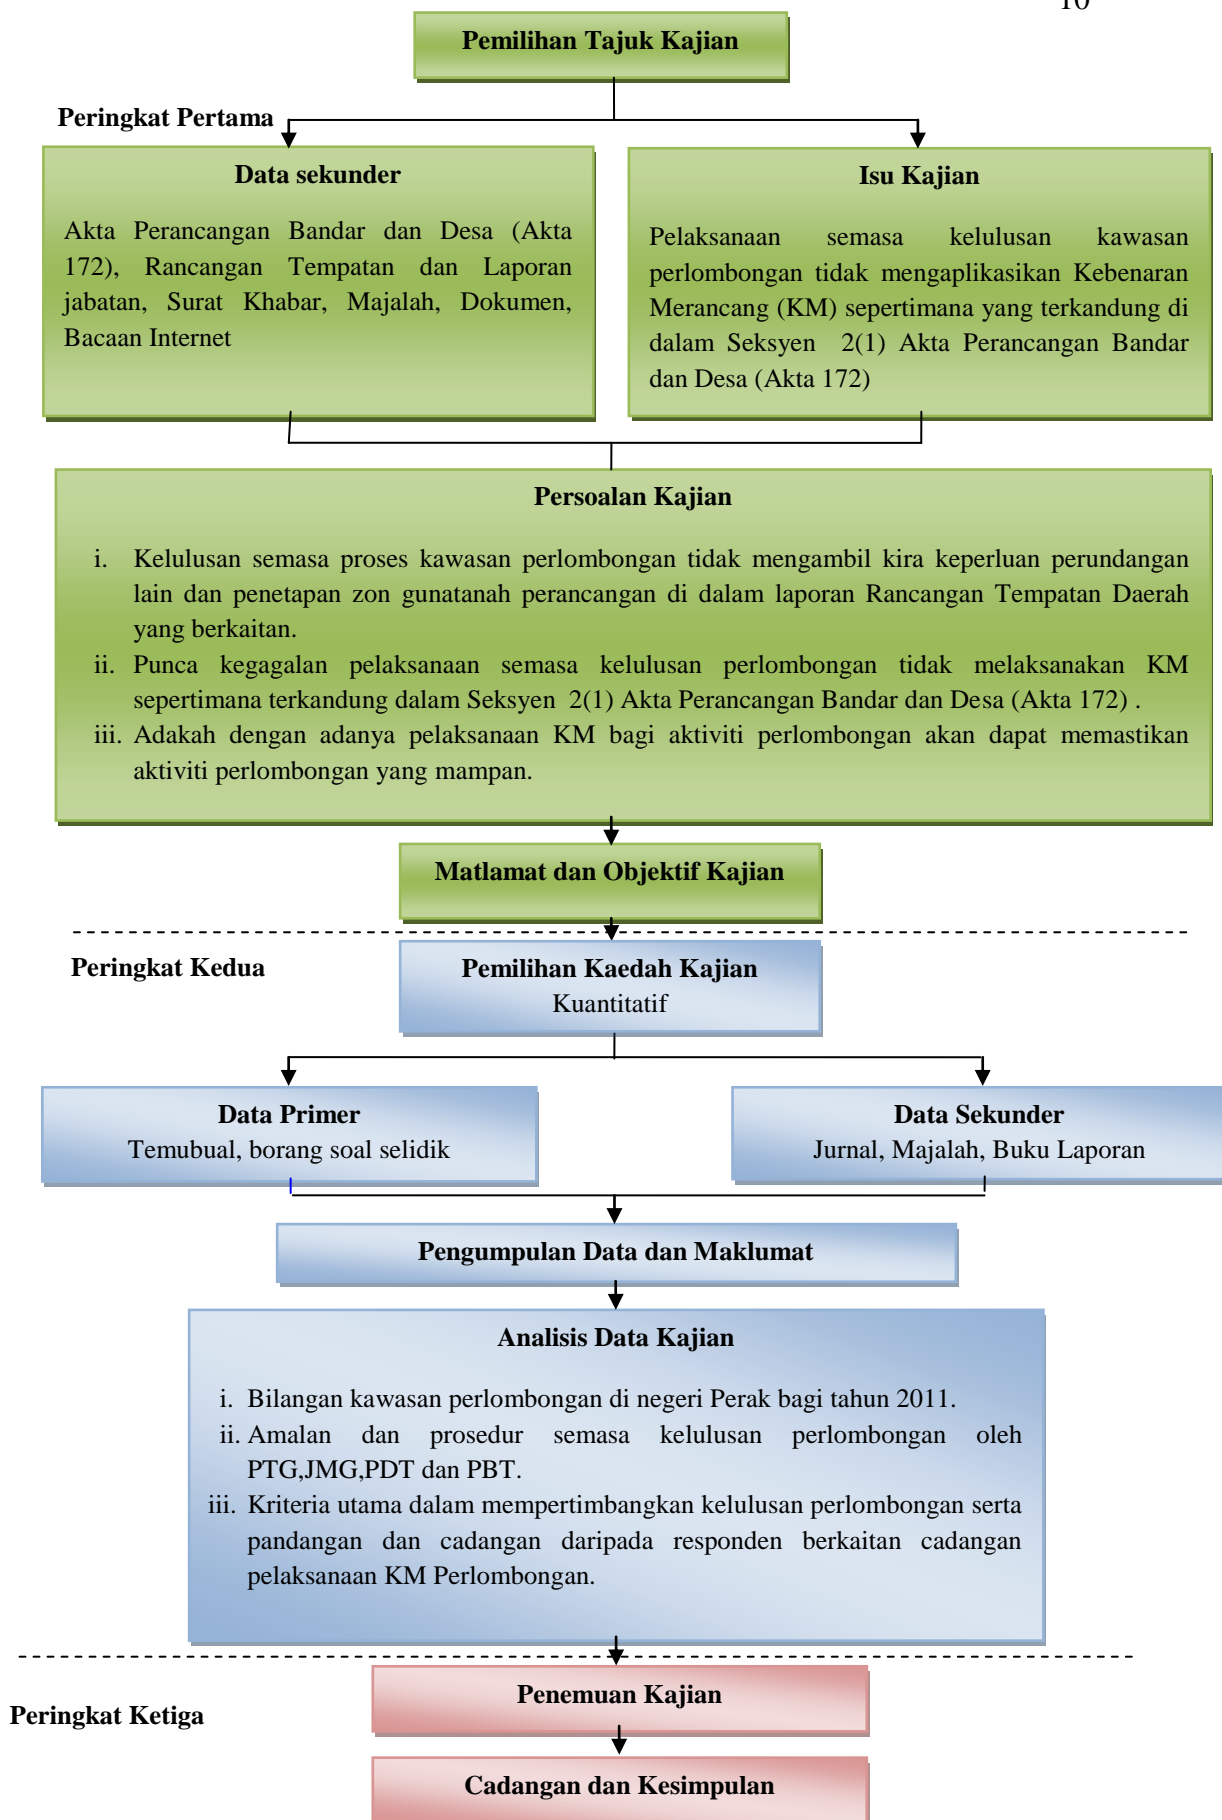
10

Pemilihan Tajuk Kajian

Peringkat Pertama

Data sekunder

Akta Perancangan Bandar dan Desa (Akta 172), Rancangan Tempatan dan Laporan jabatan, Surat Khabar, Majalah, Dokumen, Bacaan Internet

Isu Kajian

Pelaksanaan semasa kelulusan kawasan perlombongan tidak mengaplikasikan Kebenaran Merancang (KM) sepertimana yang terkandung di dalam Seksyen 2(1) Akta Perancangan Bandar dan Desa (Akta 172)

Persoalan Kajian

i. Kelulusan semasa proses kawasan perlombongan tidak mengambil kira keperluan perundangan lain dan penetapan zon gunatanah perancangan di dalam laporan Rancangan Tempatan Daerah yang berkaitan.
ii. Punca kegagalan pelaksanaan semasa kelulusan perlombongan tidak melaksanakan KM sepertimana terkandung dalam Seksyen 2(1) Akta Perancangan Bandar dan Desa (Akta 172) .
iii. Adakah dengan adanya pelaksanaan KM bagi aktiviti perlombongan akan dapat memastikan aktiviti perlombongan yang mampan.

Matlamat dan Objektif Kajian

Peringkat Kedua

Pemilihan Kaedah Kajian
Kuantitatif

Data Primer
Temubual, borang soal selidik

Data Sekunder
Jurnal, Majalah, Buku Laporan

Pengumpulan Data dan Maklumat

Analisis Data Kajian

i. Bilangan kawasan perlombongan di negeri Perak bagi tahun 2011.
ii. Amalan dan prosedur semasa kelulusan perlombongan oleh PTG,JMG,PDT dan PBT.
iii. Kriteria utama dalam mempertimbangkan kelulusan perlombongan serta pandangan dan cadangan daripada responden berkaitan cadangan pelaksanaan KM Perlombongan.

Peringkat Ketiga

Penemuan Kajian

Cadangan dan Kesimpulan